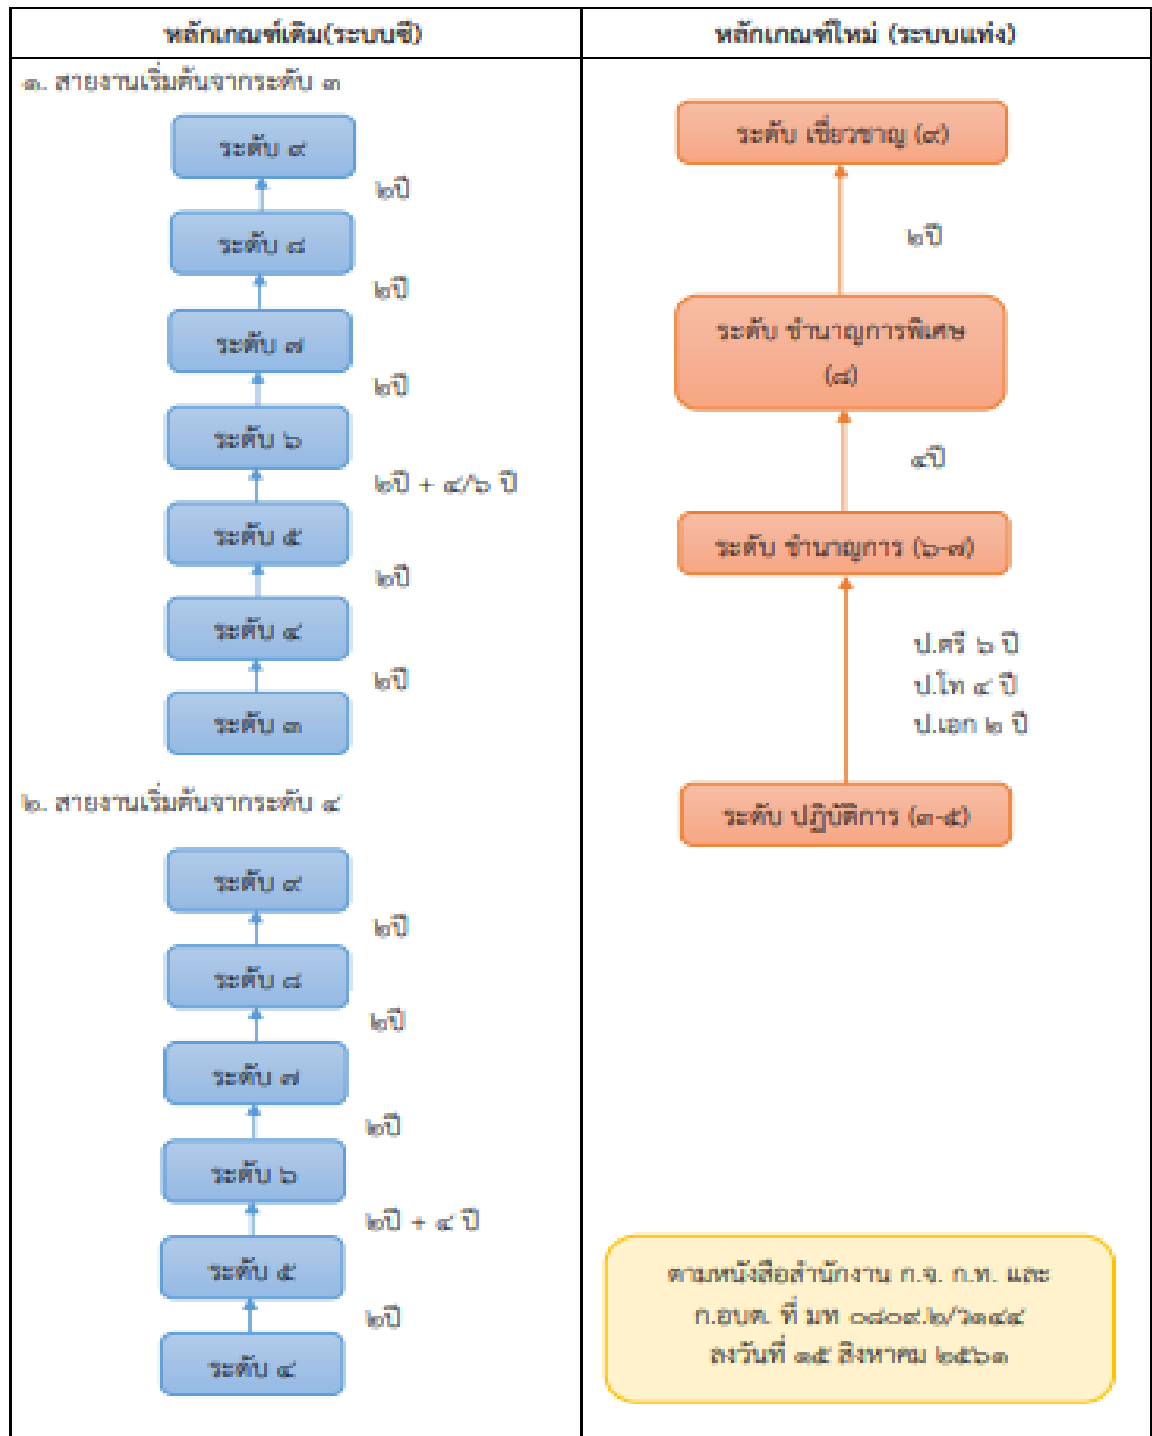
| หลักเกณฑ์เดิม(ระบบซี) | หลักเกณฑ์ใหม่ (ระบบแท่ง) |
|---|---|
| ๑. สายงานเริ่มต้นจากระดับ ๓ | |

ระดับ ๙

๒ปี

ระดับ ๘

๒ปี

ระดับ ๗

๒ปี

ระดับ ๖

๒ปี + ๔/๖ ปี

ระดับ ๕

๒ปี

ระดับ ๔

๒ปี

ระดับ ๓

๒. สายงานเริ่มต้นจากระดับ ๔

ระดับ ๙

๒ปี

ระดับ ๘

๒ปี

ระดับ ๗

๒ปี

ระดับ ๖

๒ปี + ๔ ปี

ระดับ ๕

๒ปี

ระดับ ๔

ระดับ เชี่ยวชาญ (๙)

๒ปี

ระดับ ชำนาญการพิเศษ (๘)

๔ปี

ระดับ ชำนาญการ (๖-๗)

ป.ตรี ๖ ปี
ป.โท ๔ ปี
ป.เอก ๒ ปี

ระดับ ปฏิบัติการ (๓-๕)

ตามหนังสือสำนักงาน ก.จ. ก.ท. และ ก.อบต. ที่ มท ๐๘๐๙.๒/ว๓๔๔ ลงวันที่ ๑๕ สิงหาคม ๒๕๖๓